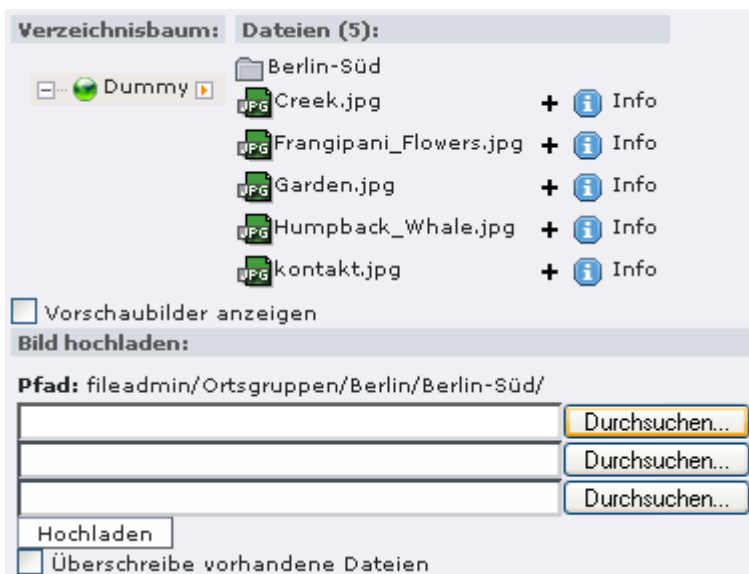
Verzeichnisbaum: Dateien (5):

Dummy

Berlin-Süd

JPG Creek.jpg + Info

JPG Frangipani_Flowers.jpg + Info

JPG Garden.jpg + Info

JPG Humpback_Whale.jpg + Info

JPG kontakt.jpg + Info

Vorschaubilder anzeigen

Bild hochladen:

Pfad: fileadmin/Ortsgruppen/Berlin/Berlin-Süd/

Durchsuchen...

Durchsuchen...

Durchsuchen...

Hochladen

Überschreibe vorhandene Dateien